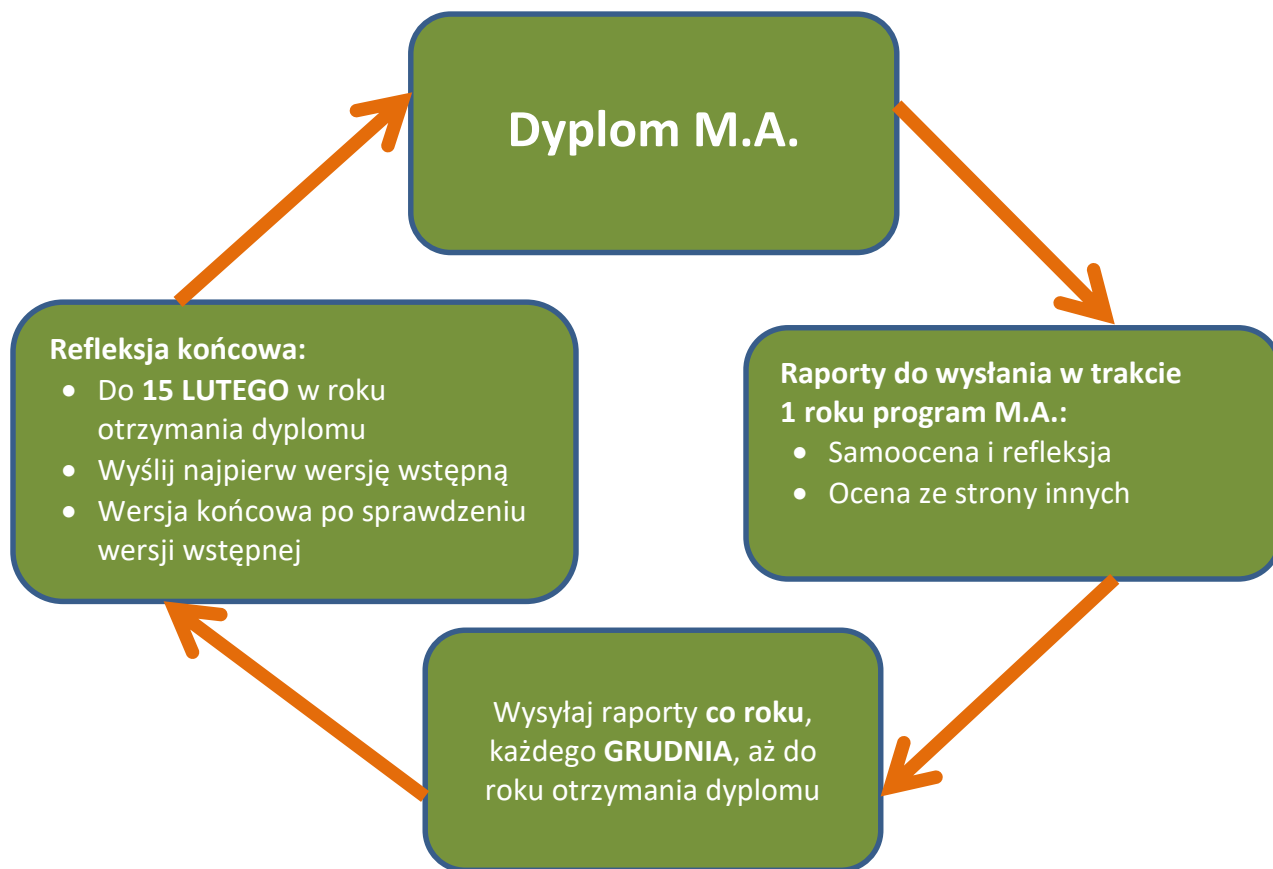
Dyplom M.A.

Raporty do wysłania w trakcie 1 roku program M.A.:
- Samoocena i refleksja
- Ocena ze strony innych

Wysyłaj raporty co roku, każdego GRUDNIA, aż do roku otrzymania dyplomu

Refleksja końcowa:
- Do 15 LUTEGO w roku otrzymania dyplomu
- Wyślij najpierw wersję wstępną
- Wersja końcowa po sprawdzeniu wersji wstępnej